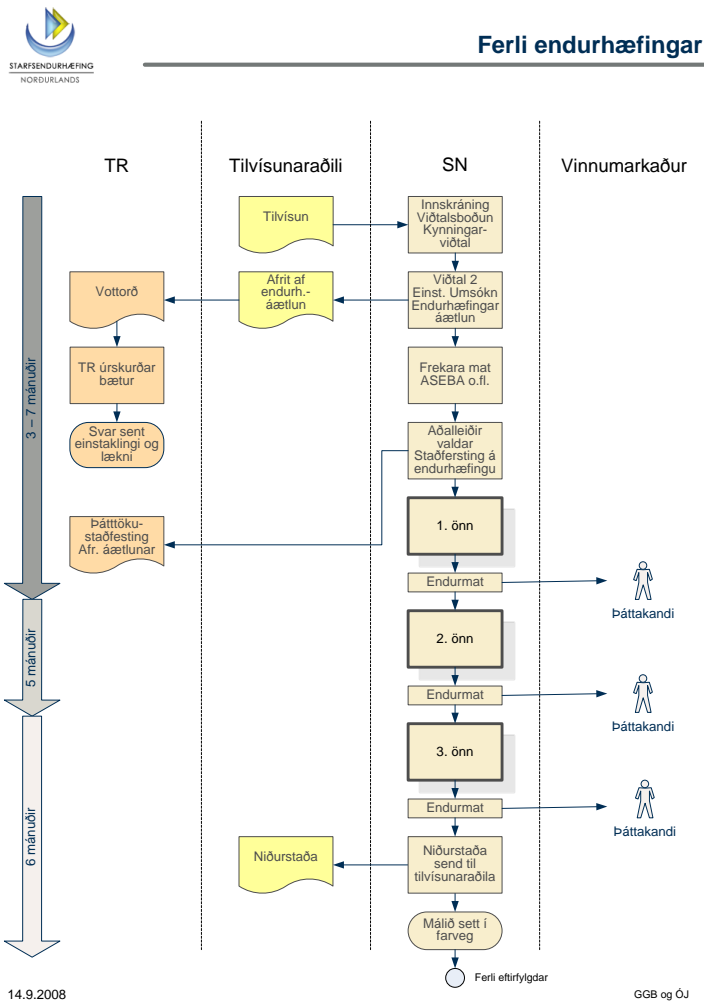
STARFSENDURHÆFING NORÐURLANDS

Ferli endurhæfingar

TR

Tilvísunaraðili

SN

Vinnumarkaður

Tilvísun

Innskráning Viðtalsboðun Kynningarviðtal

Vottorð

Afrit af endurh.-áætlun

Viðtal 2 Einst. Umsókn Endurhæfingar áætlun

TR úrskurðar bætur

Frekara mat ASEBA o.fl.

Svar sent einstaklingi og lækni

Aðalleiðir valdar Staðfersting á endurhæfingu

3 – 7 mánuðir

Þátttökustaðfesting Afr. áætlunar

1. önn

Endurmat

Þáttakandi

5 mánuðir

2. önn

Endurmat

Þáttakandi

3. önn

Endurmat

Þáttakandi

6 mánuðir

Niðurstaða

Niðurstaða send til tilvísunaraðila

Málið sett í farveg

Ferli eftirfylgdar

14.9.2008

GGB og ÓJ